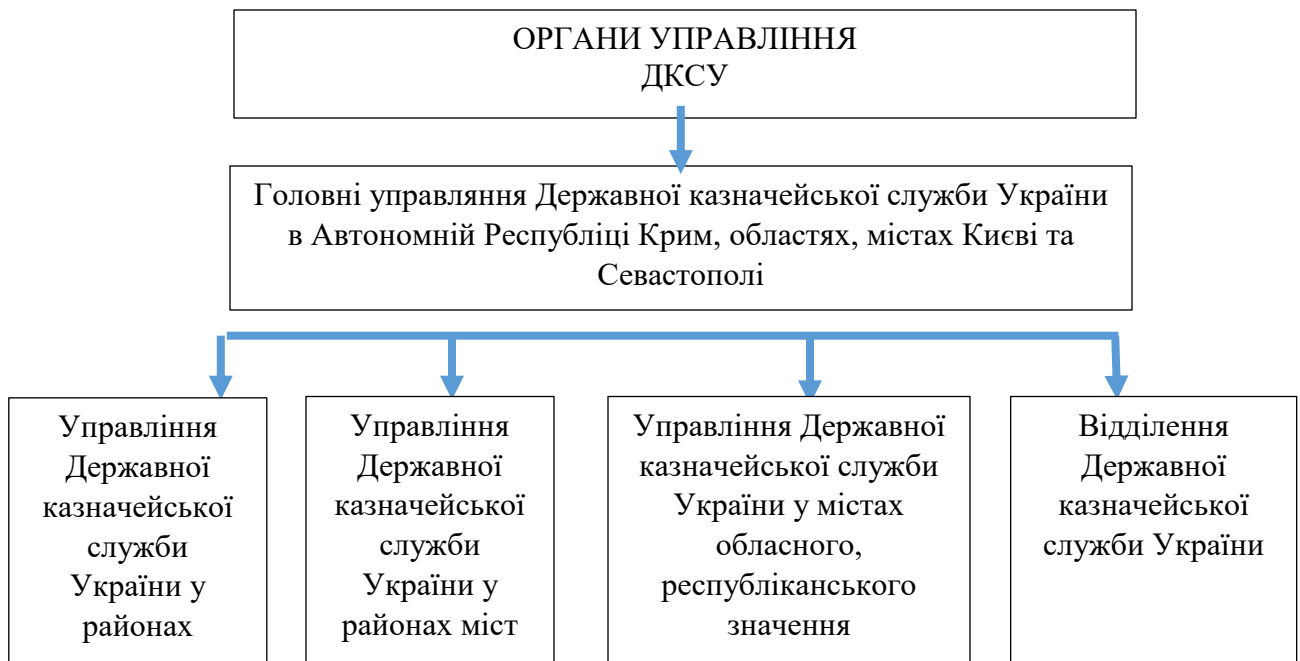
ОРГАНИ УПРАВЛІННЯ ДКСУ

Головні управляння Державної казначейської служби України в Автономній Республіці Крим, областях, містах Києві та Севастополі

Управління Державної казначейської служби України у районах

Управління Державної казначейської служби України у районах міст

Управління Державної казначейської служби України у містах обласного, республіканського значення

Відділення Державної казначейської служби України